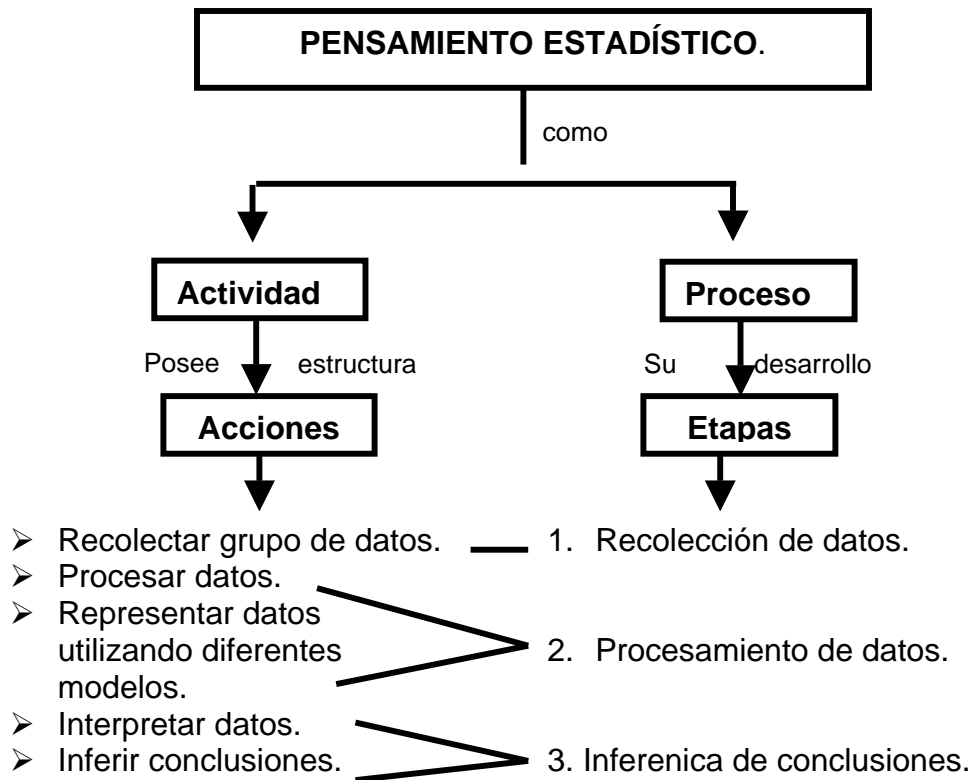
PENSAMIENTO ESTADÍSTICO.

como

Actividad

Proceso

Posee estructura

Su desarrollo

Acciones

Etapas

- Recolectar grupo de datos.
- Procesar datos.
- Representar datos utilizando diferentes modelos.
- Interpretar datos.
- Inferir conclusiones.

1. Recolección de datos.
2. Procesamiento de datos.
3. Inferenica de conclusiones.